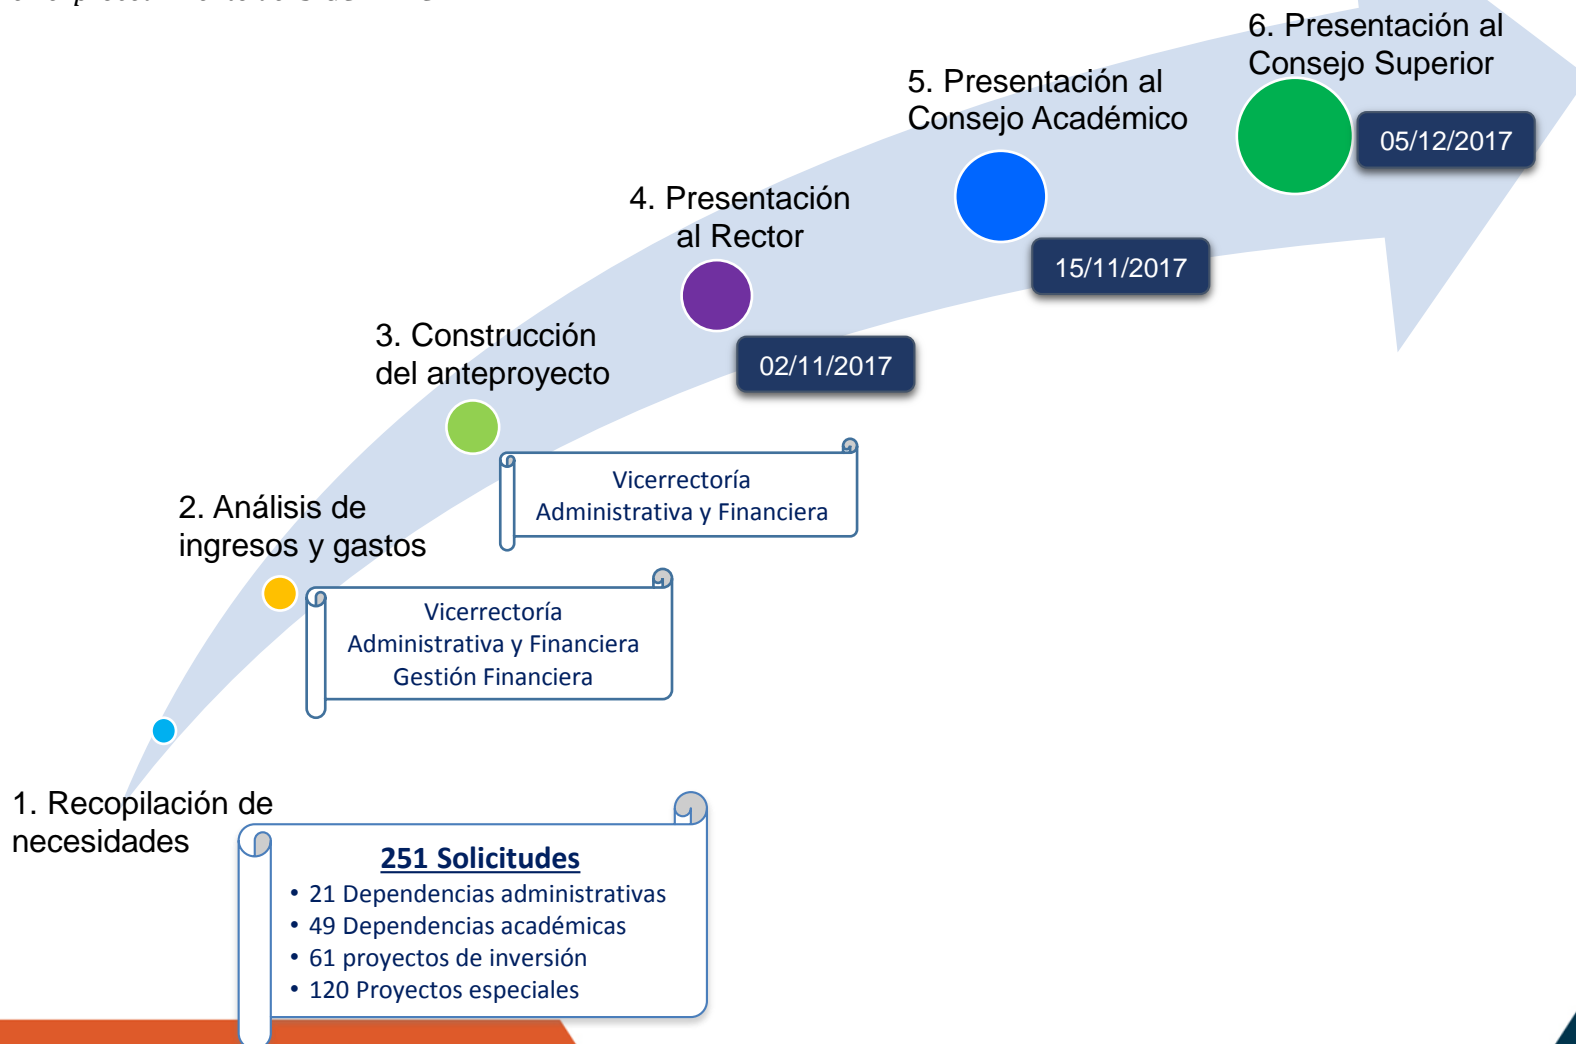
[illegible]

6. Presentación al Consejo Superior

05/12/2017

5. Presentación al Consejo Académico

15/11/2017

4. Presentación al Rector

02/11/2017

3. Construcción del anteproyecto

Vicerrectoría Administrativa y Financiera

2. Análisis de ingresos y gastos

Vicerrectoría Administrativa y Financiera Gestión Financiera

1. Recopilación de necesidades

**251 Solicitudes**
• 21 Dependencias administrativas
• 49 Dependencias académicas
• 61 proyectos de inversión
• 120 Proyectos especiales